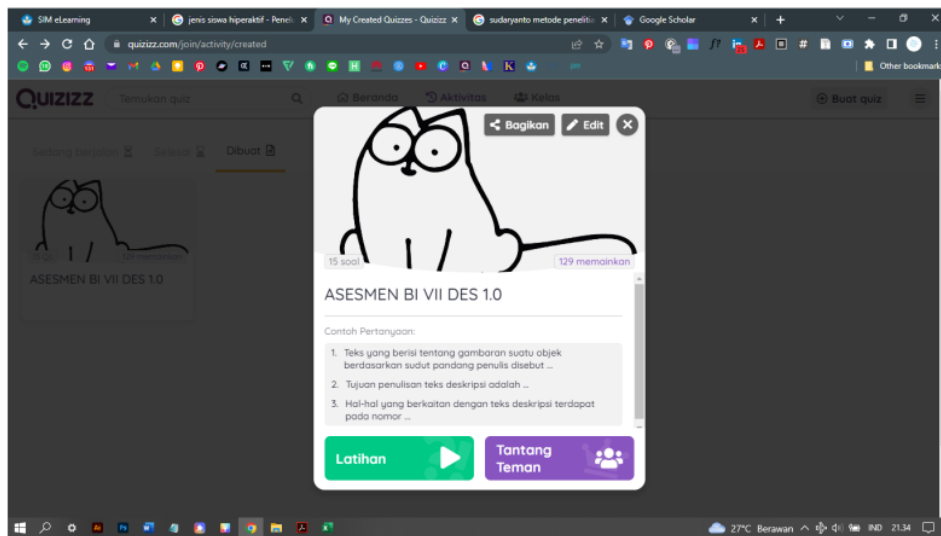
SIM eLearning
jenis siswa hiperaktif - Penel
My Created Quizzes - Quizizz
sudaryanto metode penelitia
Google Scholar

quizizz.com/join/activity/created

Other bookmarks

QUIZIZZ
Temukan quiz
Beranda
Aktivitas
Kelas
Buat quiz

Sedang berjalan
Selesai
Dibuat

15 soal
129 memainkan
ASESMEN BI VII DES 1.0

Bagikan
Edit

15 soal
129 memainkan

ASESMEN BI VII DES 1.0

Contoh Pertanyaan:

1. Teks yang berisi tentang gambaran suatu objek berdasarkan sudut pandang penulis disebut ...

2. Tujuan penulisan teks deskripsi adalah ...

3. Hal-hal yang berkaitan dengan teks deskripsi terdapat pada nomor ...

Latihan

Tantang Teman

27°C Berawan
IND
21.34